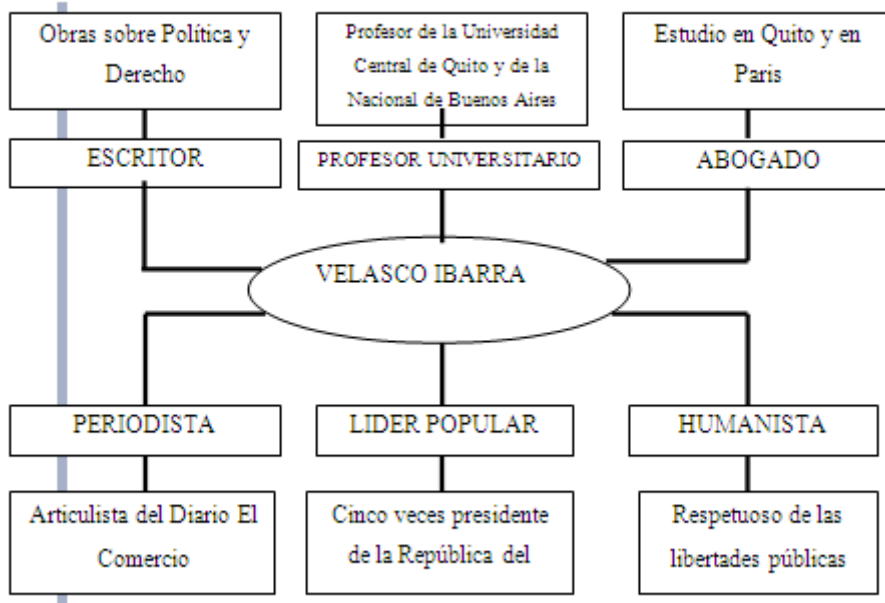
Obras sobre Política y Derecho

Profesor de la Universidad Central de Quito y de la Nacional de Buenos Aires

Estudio en Quito y en Paris

ESCRITOR

PROFESOR UNIVERSITARIO

ABOGADO

VELASCO IBARRA

PERIODISTA

LIDER POPULAR

HUMANISTA

Articulista del Diario El Comercio

Cinco veces presidente de la República del

Respetuoso de las libertades públicas